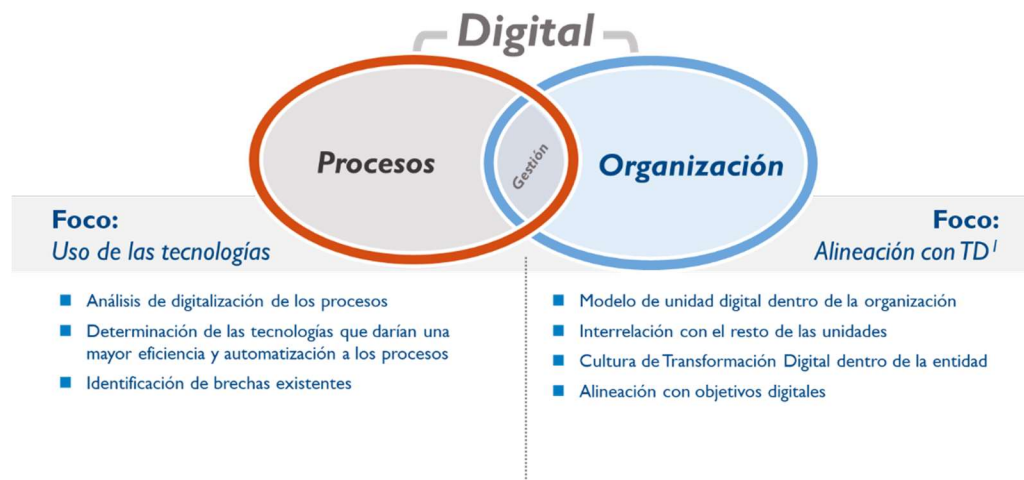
Digital

Procesos

Gestión

Organización

Foco:
Uso de las tecnologías

Foco:
Alineación con TD $^{1}$

- Análisis de digitalización de los procesos
- Determinación de las tecnologías que darían una mayor eficiencia y automatización a los procesos
- Identificación de brechas existentes

- Modelo de unidad digital dentro de la organización
- Interrelación con el resto de las unidades
- Cultura de Transformación Digital dentro de la entidad
- Alineación con objetivos digitales